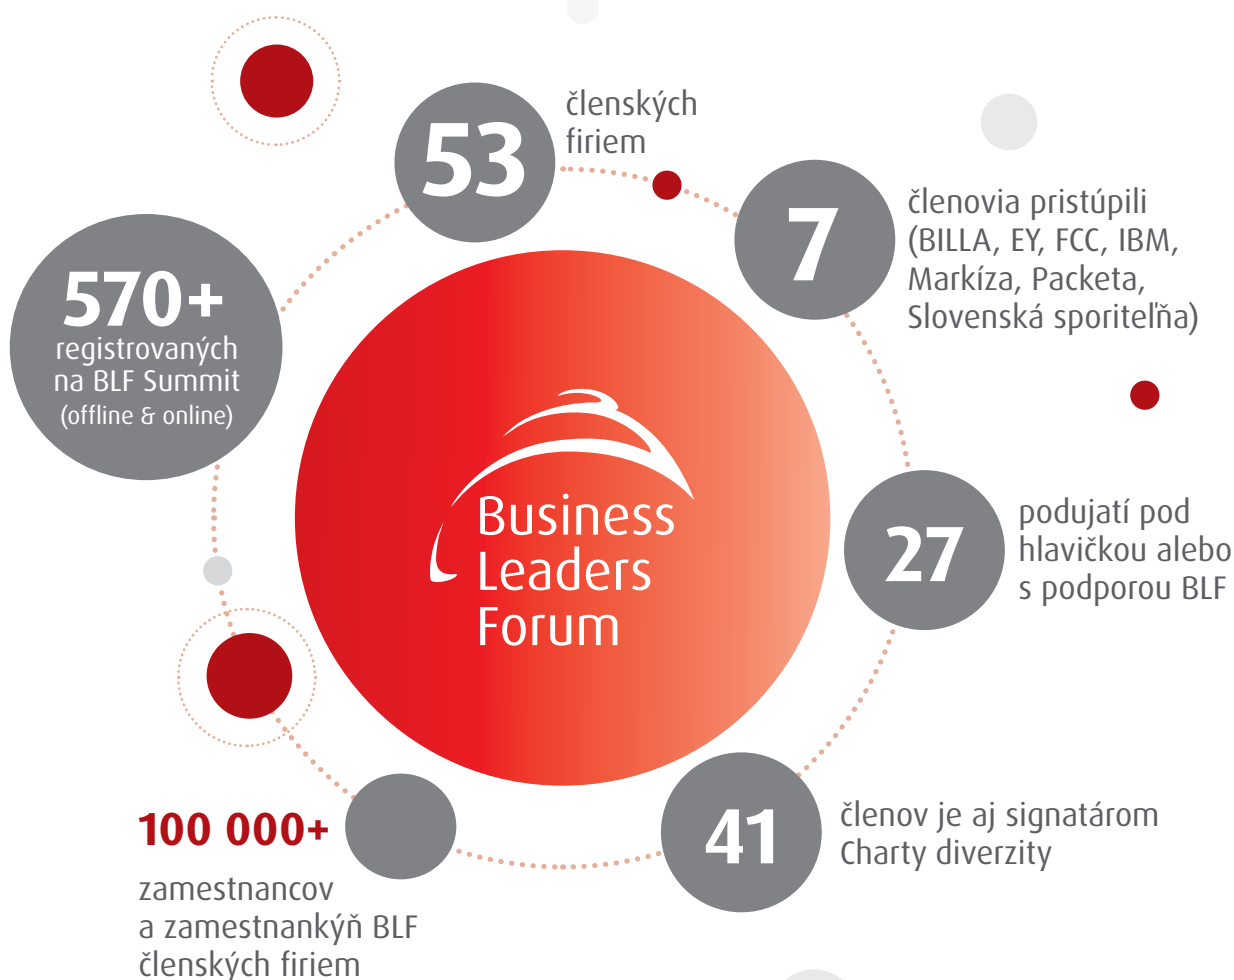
53 členských firiem

7 členovia pristúpili (BILLA, EY, FCC, IBM, Markíza, Packeta, Slovenská sporiteľňa)

570+ registrovaných na BLF Summit (offline & online)

Business Leaders Forum

27 podujatí pod hlavičkou alebo s podporou BLF

100 000+ zamestnancov a zamestnankýň BLF členských firiem

41 členov je aj signatárom Charty diverzity